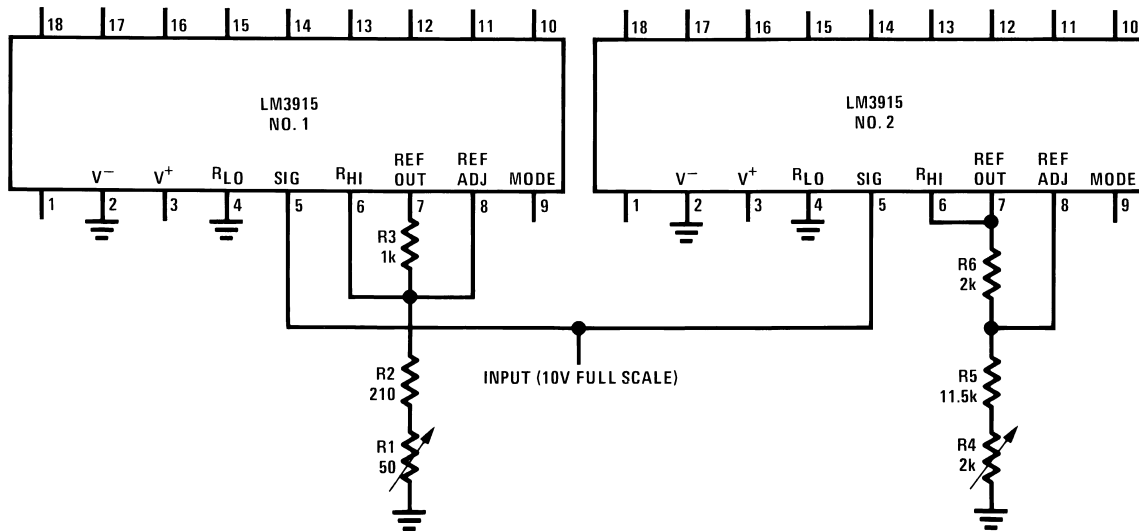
18 17 16 15 14 13 12 11 10

LM3915
NO. 1

$V^-$ $V^+$ $R_{LO}$ SIG $R_{HI}$ REF OUT REF ADJ MODE

1 2 3 4 5 6 7 8 9

R3
1k

R2
210

R1
50

18 17 16 15 14 13 12 11 10

LM3915
NO. 2

$V^-$ $V^+$ $R_{LO}$ SIG $R_{HI}$ REF OUT REF ADJ MODE

1 2 3 4 5 6 7 8 9

R6
2k

R5
11.5k

R4
2k

INPUT (10V FULL SCALE)